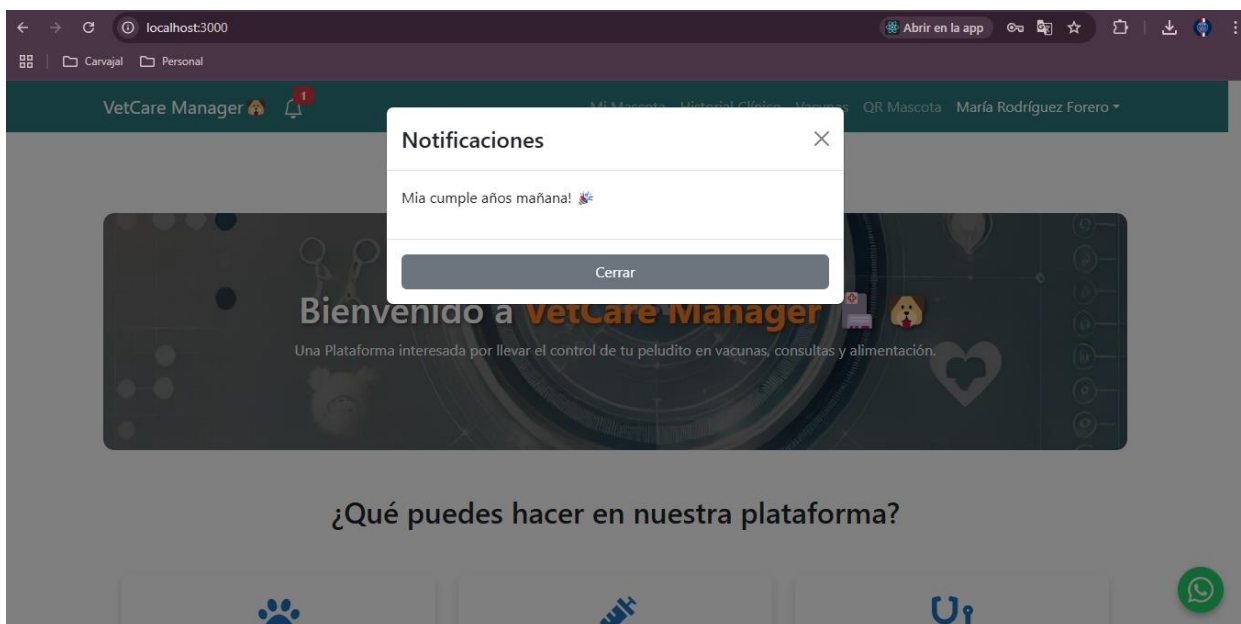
localhost:3000

Abrir en la app

Carvajal Personal

VetCare Manager 🐕 1

Mi Mascota Historial Clínico Vacunas QR Mascota María Rodríguez Forero

Notificaciones

Mia cumple años mañana! 🎉

Cerrar

Bienvenido a VetCare Manager

Una Plataforma interesada por llevar el control de tu peludito en vacunas, consultas y alimentación.

¿Qué puedes hacer en nuestra plataforma?